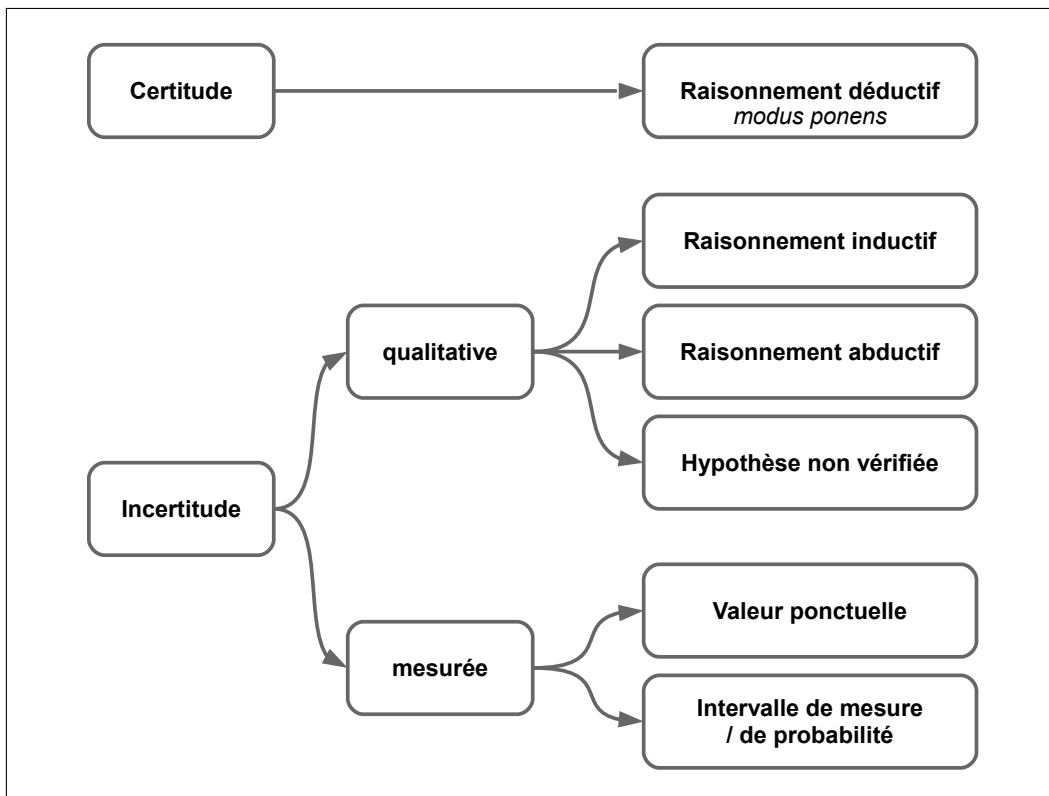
Certitude

Raisonnement déductif
*modus ponens*

Raisonnement inductif

qualitative

Raisonnement abductif

Hypothèse non vérifiée

Incertitude

Valeur ponctuelle

mesurée

Intervalle de mesure / de probabilité